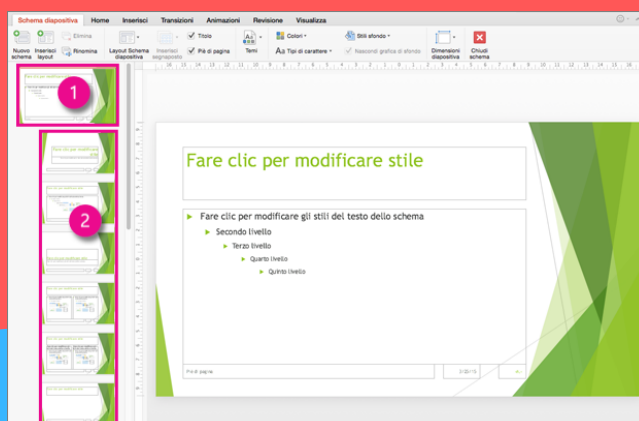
Schema diapositiva | Home | Inserisci | Transizioni | Animazioni | Revisione | Visualizza

Nuovo schema | Inserisci layout | Elimina | Rinomina | Layout Schema diapositiva | Inserisci segnaposto | Titolo | Piè di pagina | Temi | Colori | Tipi di carattere | Stili sfondo | Nascondi grafica di sfondo | Dimensioni diapositiva | Chiudi schema

1

2

Fare clic per modificare stile

Fare clic per modificare gli stili del testo dello schema

Secondo livello

Terzo livello

Quarto livello

Quinto livello

Piè di pagina